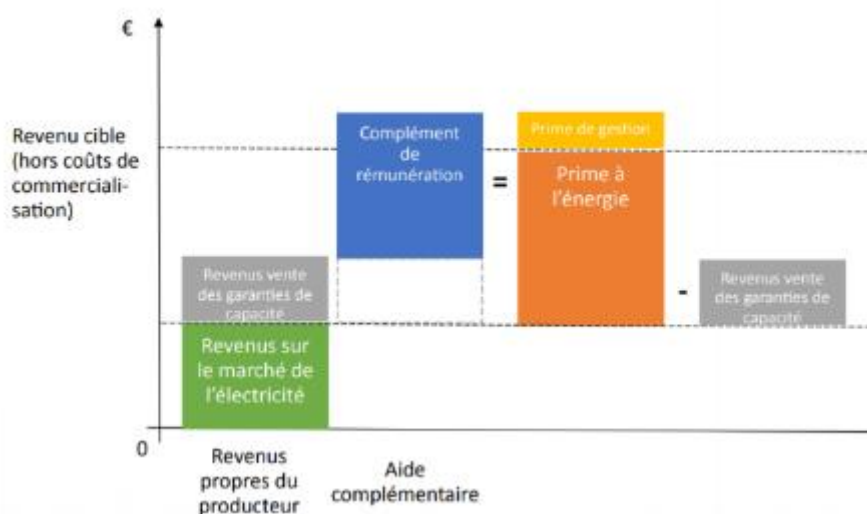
€

Revenu cible (hors coûts de commercialisation)

0

Revenus vente des garanties de capacité

Revenus sur le marché de l'électricité

Complément de rémunération

=

Prime de gestion

Prime à l'énergie

-

Revenus vente des garanties de capacité

Revenus propres du producteur

Aide complémentaire